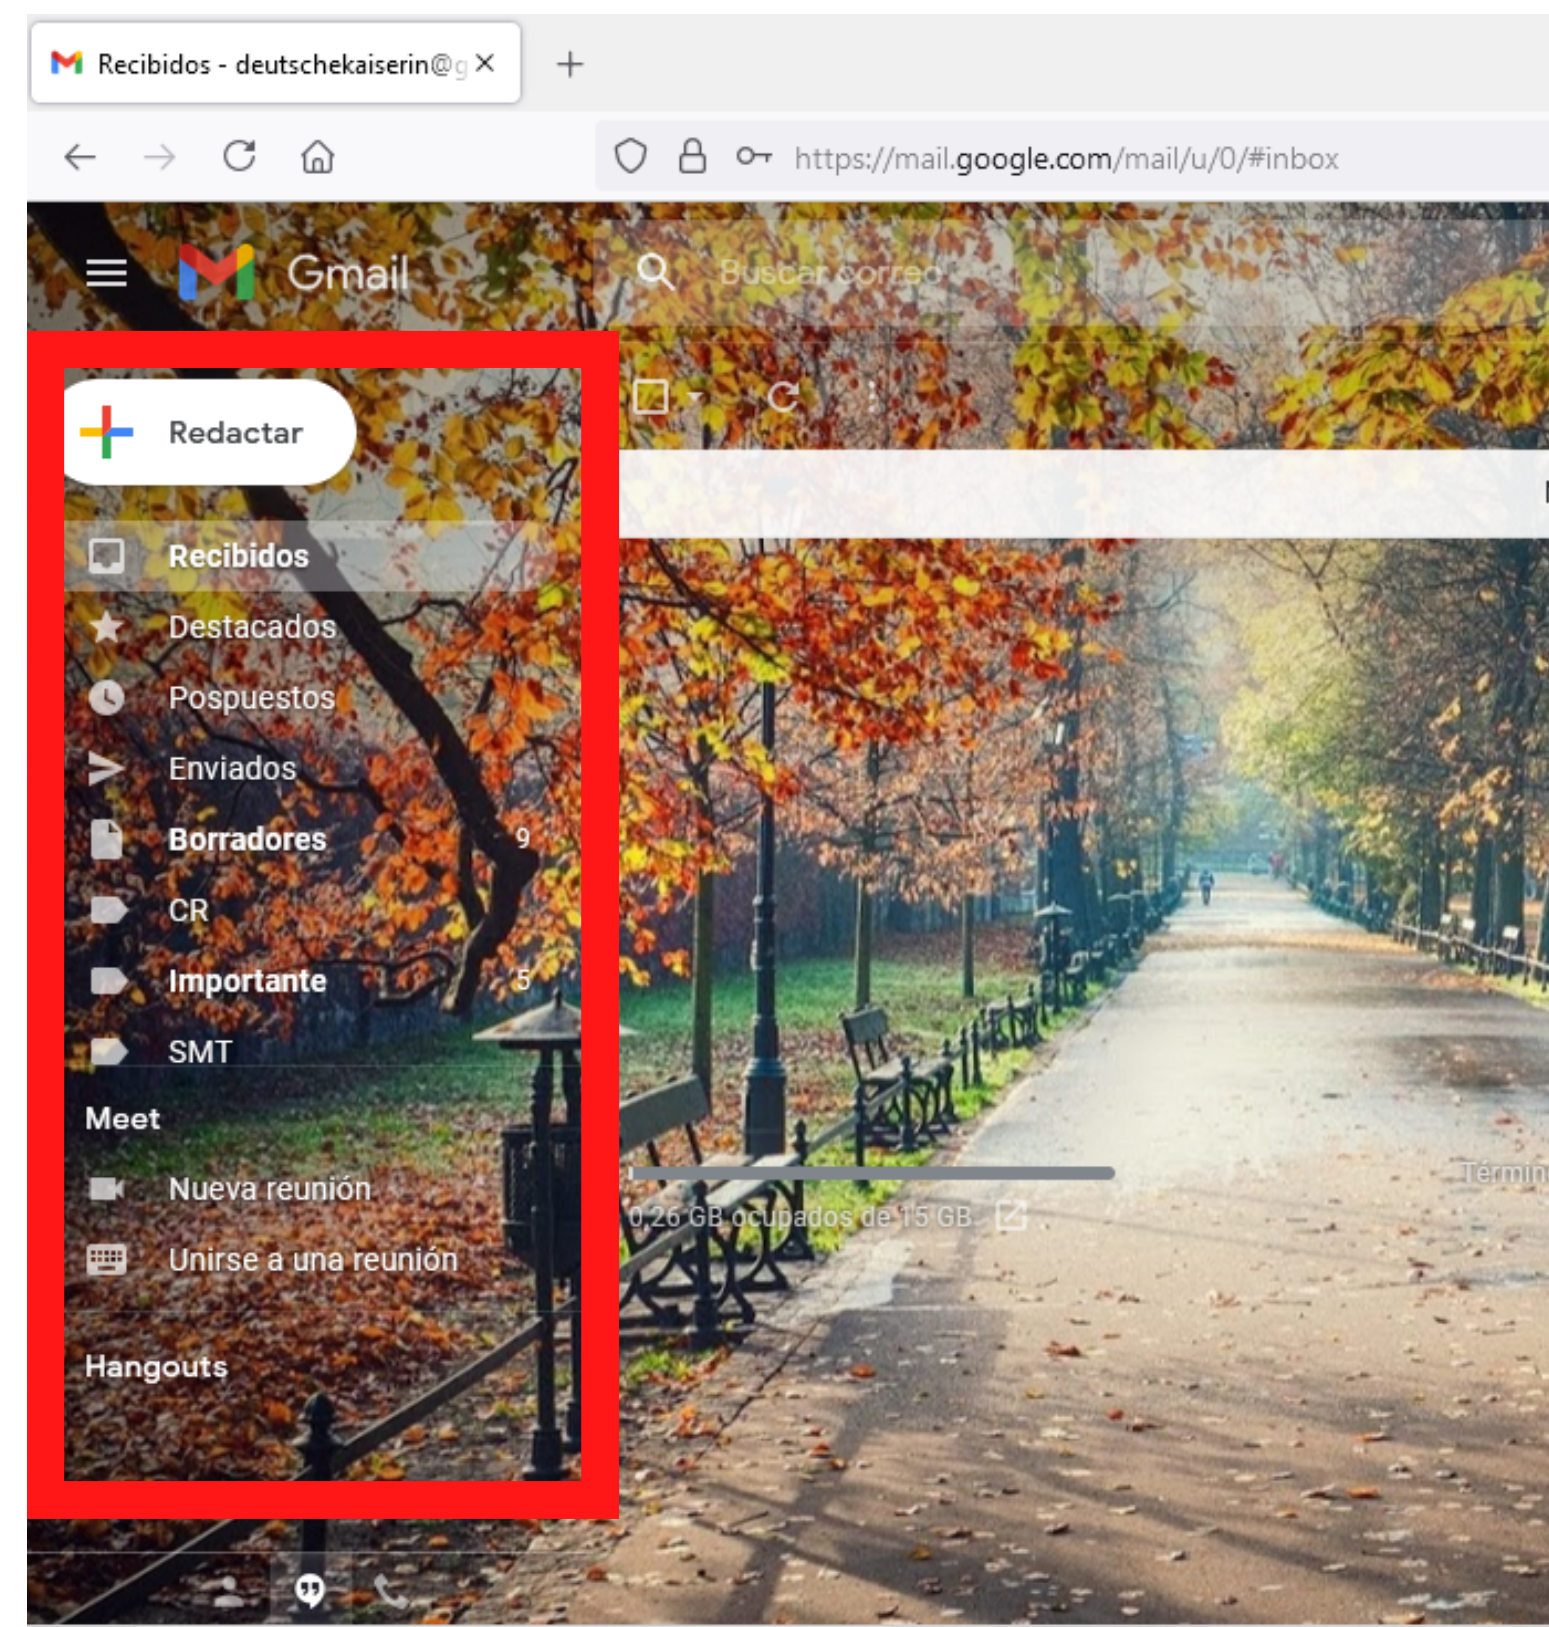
Recibidos - deutschekaiserin@g ×

+

https://mail.google.com/mail/u/0/#inbox

Gmail

Buscar correo

Redactar

Recibidos

Destacados

Pospuestos

Enviados

Borradores 9

CR

Importante 5

SMT

Meet

Nueva reunión

Unirse a una reunión

Hangouts

0,26 GB ocupados de 15 GB

Términ